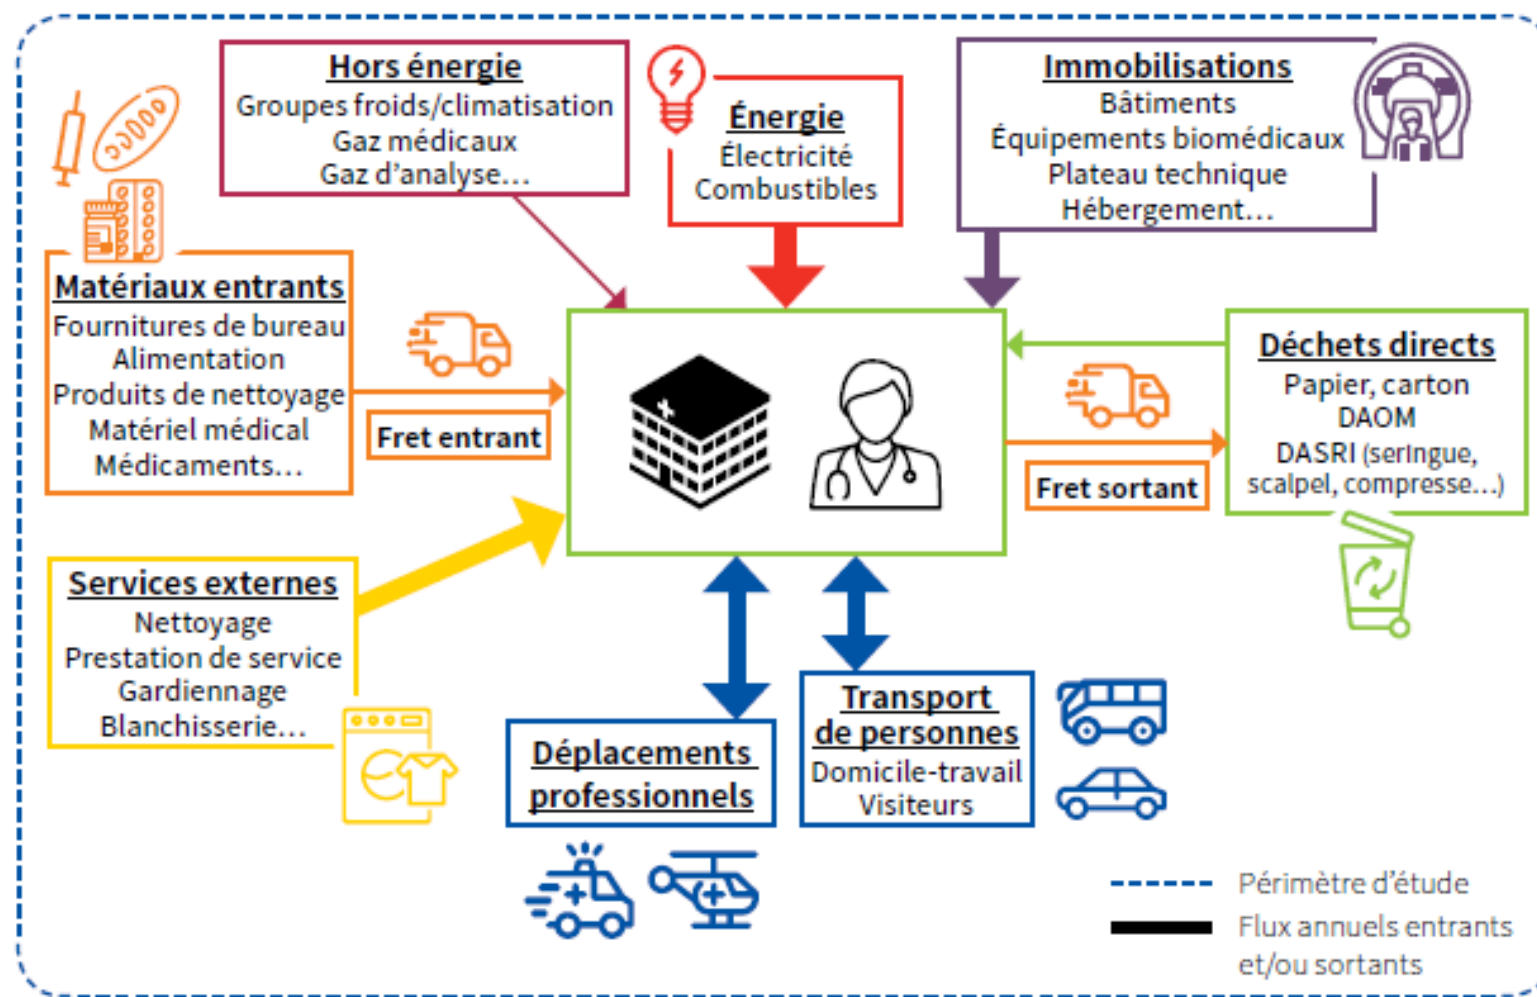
Hors énergie
Groupes froids/climatisation
Gaz médicaux
Gaz d'analyse…

Énergie
Électricité
Combustibles

Immobilisations
Bâtiments
Équipements biomédicaux
Plateau technique
Hébergement…

Matériaux entrants
Fournitures de bureau
Alimentation
Produits de nettoyage
Matériel médical
Médicaments…

Fret entrant

Déchets directs
Papier, carton
DAOM
DASRI (seringue, scalpel, compresse…)

Fret sortant

Services externes
Nettoyage
Prestation de service
Gardiennage
Blanchisserie…

Déplacements professionnels

Transport de personnes
Domicile-travail
Visiteurs

Périmètre d'étude
Flux annuels entrants et/ou sortants